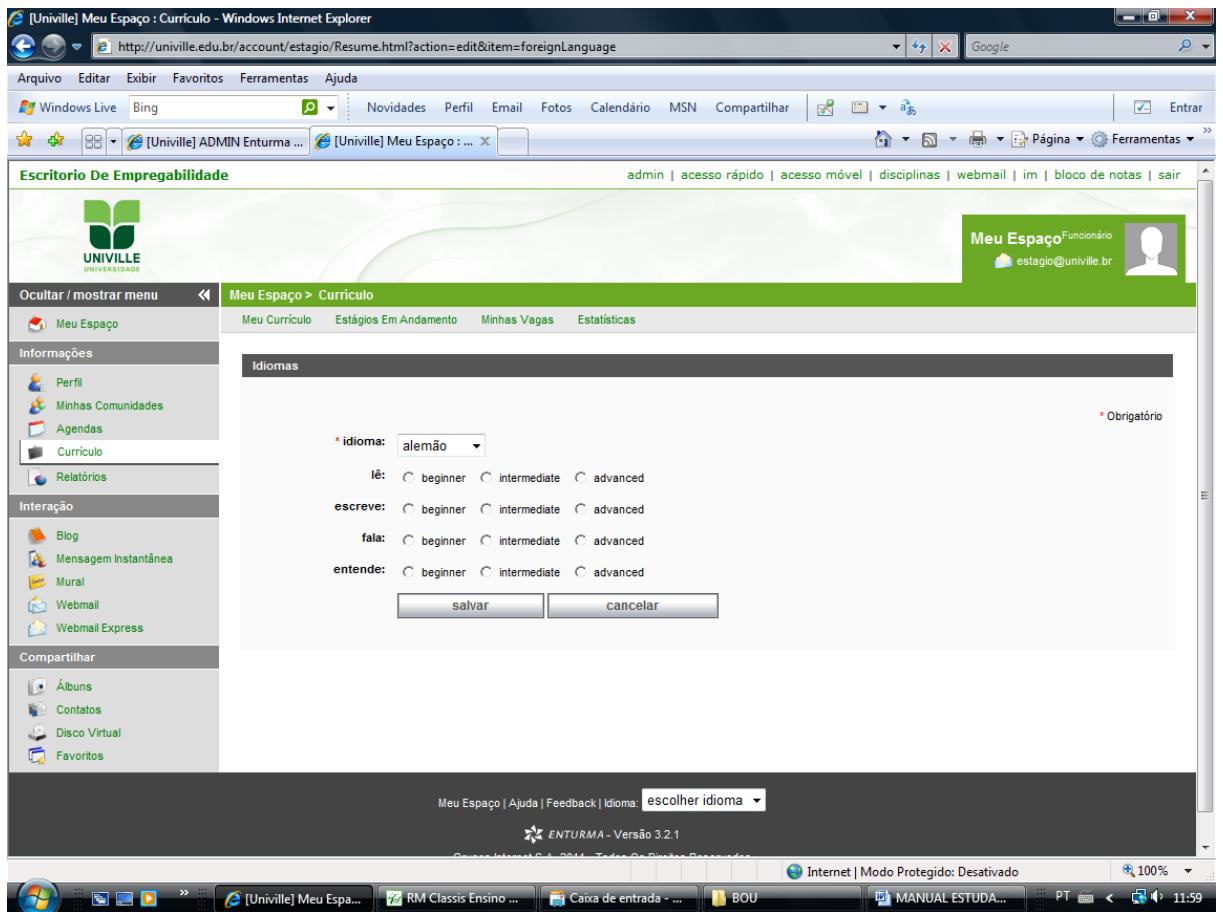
[Univille] Meu Espaço : Currículo - Windows Internet Explorer

http://univille.edu.br/account/estagio/Resume.html?action=edit&item=foreignLanguage

Google

Arquivo Editar Exibir Favoritos Ferramentas Ajuda

Windows Live Bing Novidades Perfil Email Fotos Calendário MSN Compartilhar Entrar

[Univille] ADMIN Enturma ... [Univille] Meu Espaço : ... Página Ferramentas

Escritorio De Empregabilidade

admin | acesso rápido | acesso móvel | disciplinas | webmail | im | bloco de notas | sair

UNIVILLE UNIVERSIDADE

Meu Espaço$^{Funcionário}$
estagio@univille.br

Ocultar / mostrar menu
Meu Espaço > Currículo

Meu Currículo Estágios Em Andamento Minhas Vagas Estatísticas

Meu Espaço

Informações
Perfil
Minhas Comunidades
Agendas
Currículo
Relatórios

Interação
Blog
Mensagem Instantânea
Mural
Webmail
Webmail Express

Compartilhar
Álbuns
Contatos
Disco Virtual
Favoritos

Idiomas

* Obrigatório

* idioma: alemão
lê: beginner intermediate advanced
escreve: beginner intermediate advanced
fala: beginner intermediate advanced
entende: beginner intermediate advanced

salvar cancelar

Meu Espaço | Ajuda | Feedback | Idioma: escolher idioma

ENTURMA - Versão 3.2.1

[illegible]

Internet | Modo Protegido: Desativado 100%

[Univille] Meu Espa... RM Classis Ensino ... Caixa de entrada - ... BOU MANUAL ESTUDA... PT 11:59